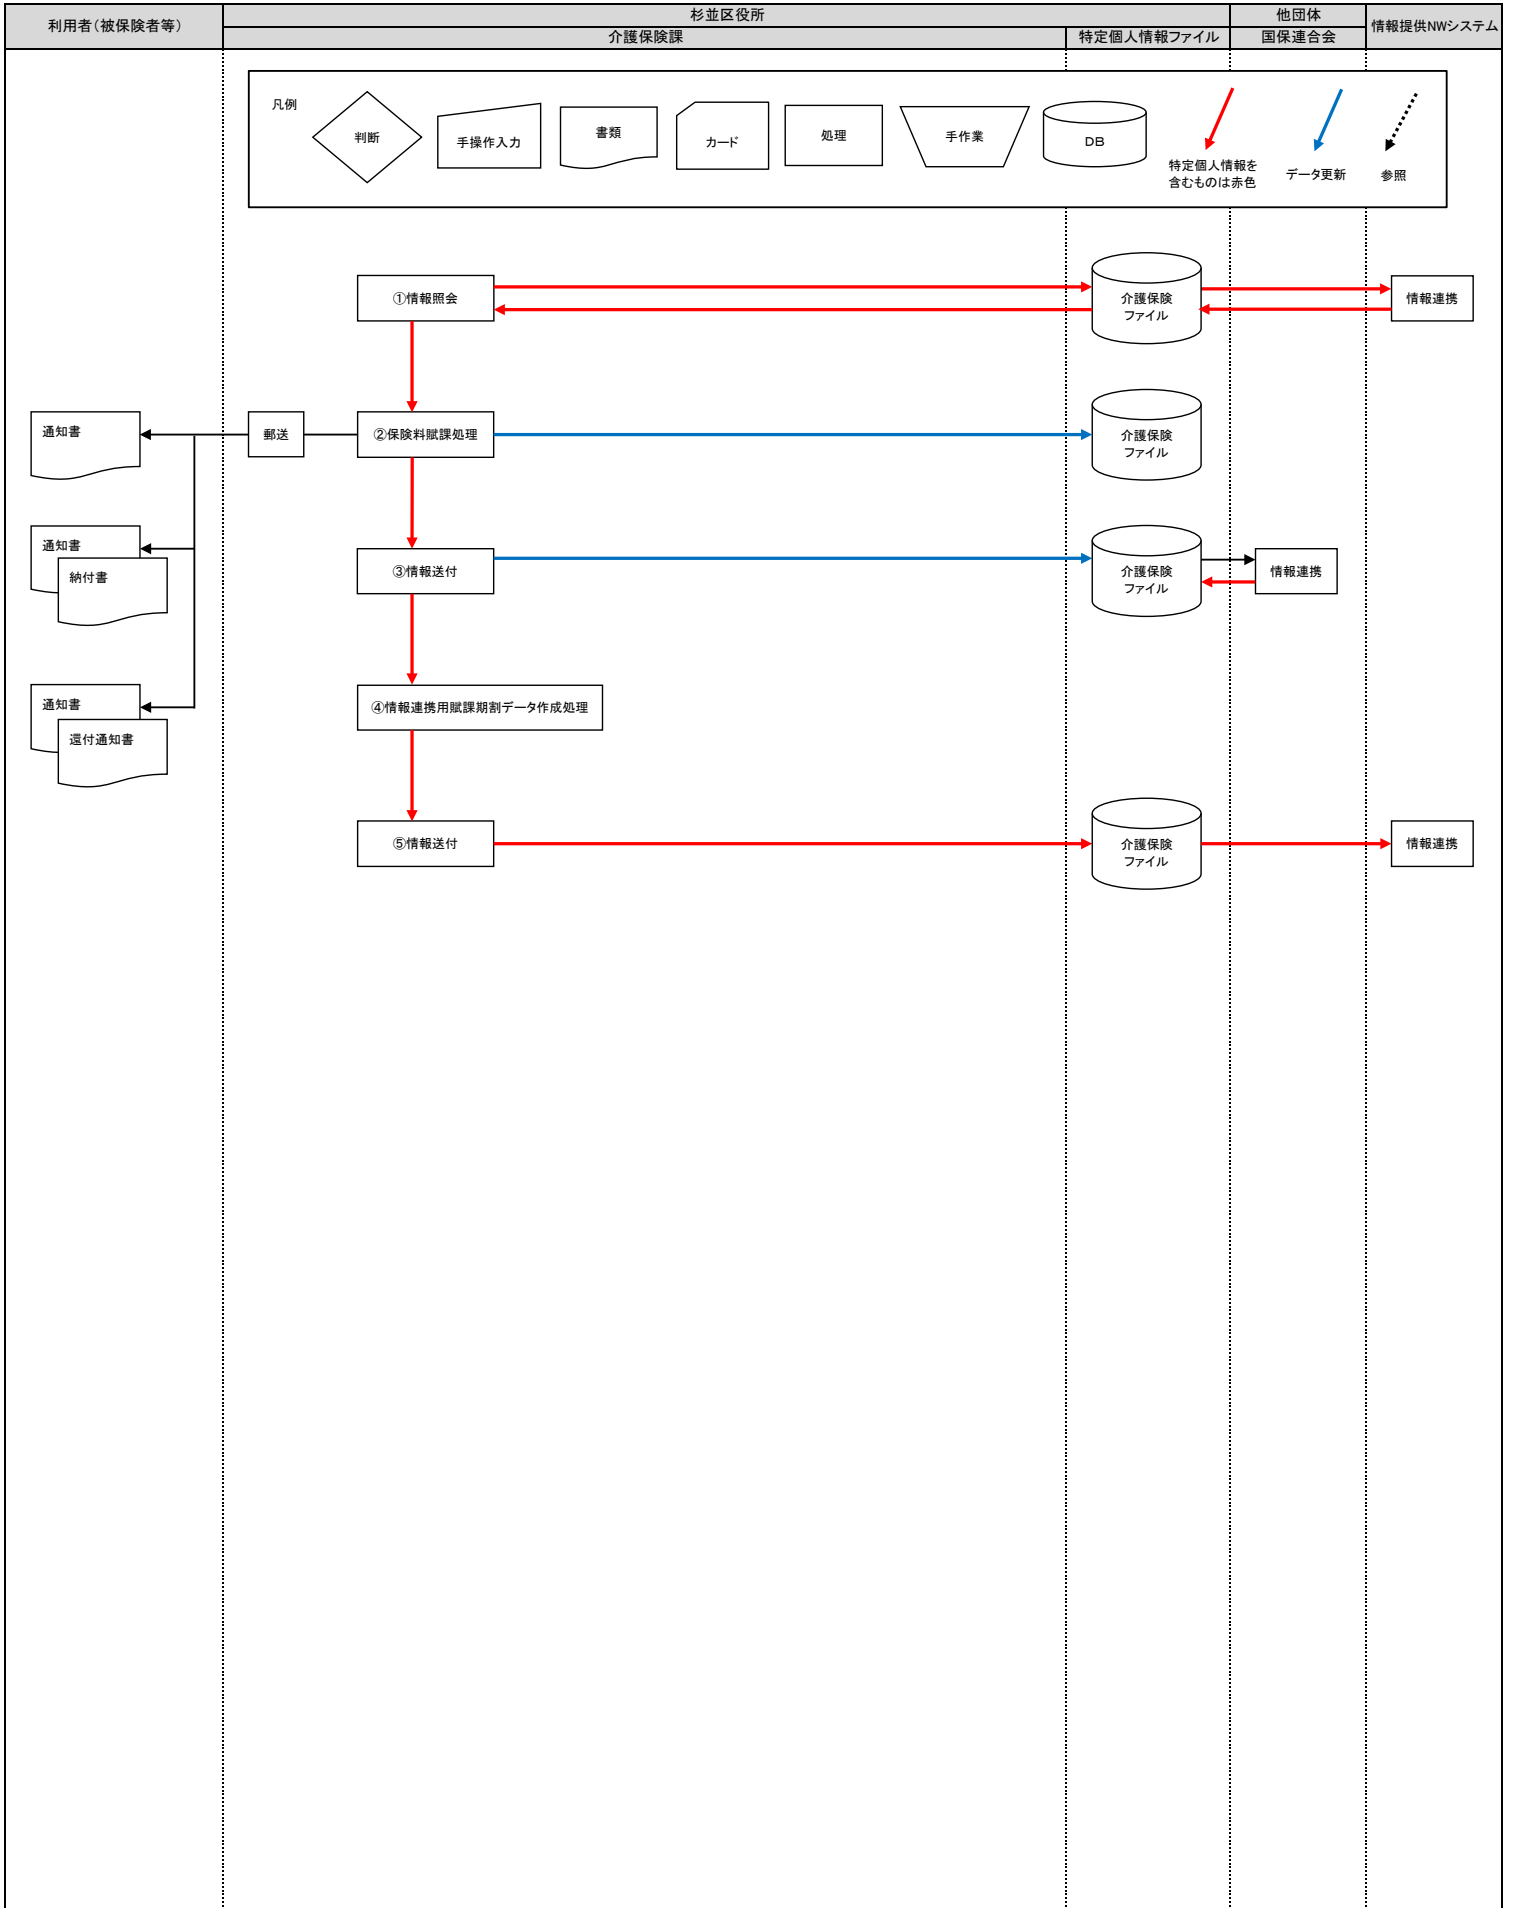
利用者（被保険者等）

杉並区役所

介護保険課

特定個人情報ファイル

他団体

国保連合会

情報提供NWシステム

凡例

判断

手操作入力

書類

カード

処理

手作業

DB

特定個人情報を含むものは赤色

データ更新

参照

①情報照会

介護保険ファイル

情報連携

通知書

郵送

②保険料賦課処理

介護保険ファイル

通知書

納付書

③情報送付

介護保険ファイル

情報連携

通知書

還付通知書

④情報連携用賦課期割データ作成処理

⑤情報送付

介護保険ファイル

情報連携